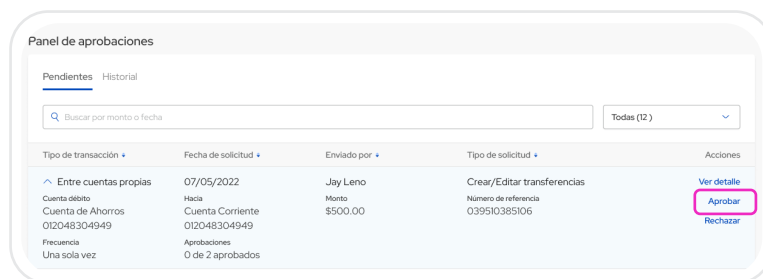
Panel de aprobaciones

Pendientes Historial

Buscar por monto o fecha

Todas (12 )

| Tipo de transacción | Fecha de solicitud | Enviado por | Tipo de solicitud | Acciones |
|---|---|---|---|---|
| Entre cuentas propias | 07/05/2022 | Jay Leno | Crear/Editar transferencias | Ver detalle |
| Cuenta débito Cuenta de Ahorros 012048304949 | Hacia Cuenta Corriente 012048304949 | Monto $500.00 | Número de referencia 039510385106 | Aprobar Rechazar |
| Frecuencia Una sola vez | Aprobaciones 0 de 2 aprobados | | | |